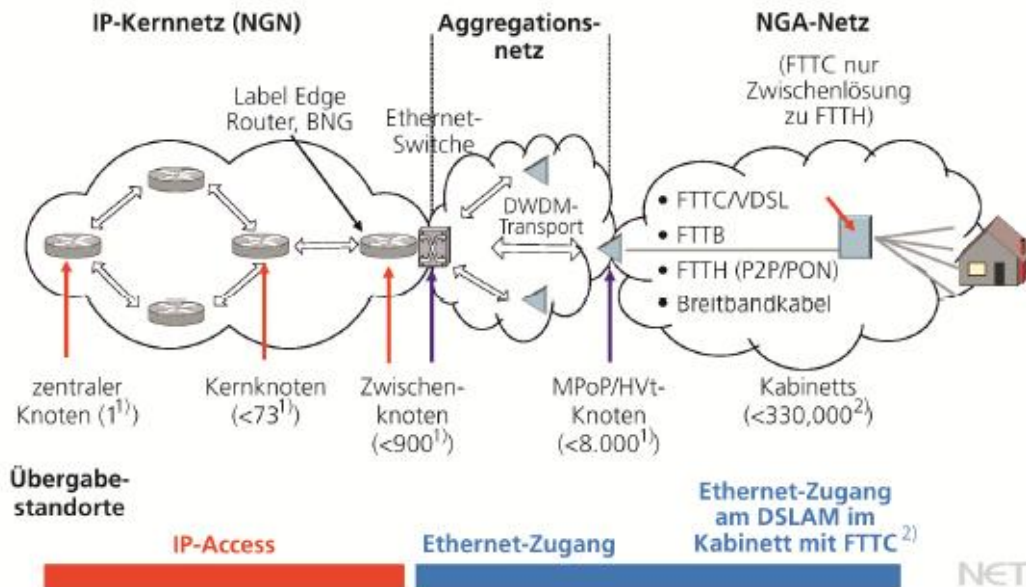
IP-Kernnetz (NGN)

Aggregationsnetz

NGA-Netz

(FTTC nur Zwischenlösung zu FTTH)

Label Edge Router, BNG

Ethernet-Switche

DWDM-Transport

• FTTC/VDSL
• FTTB
• FTTH (P2P/PON)
• Breitbandkabel

zentraler Knoten ($1^{1)}$)

Kernknoten ($<73^{1)}$)

Zwischenknoten ($<900^{1)}$)

MPoP/HVt-Knoten ($<8.000^{1)}$)

Kabinetts ($<330,000^{2)}$)

Übergabestandorte

IP-Access

Ethernet-Zugang

Ethernet-Zugang am DSLAM im Kabinett mit FTTC $^{2)}$

NET